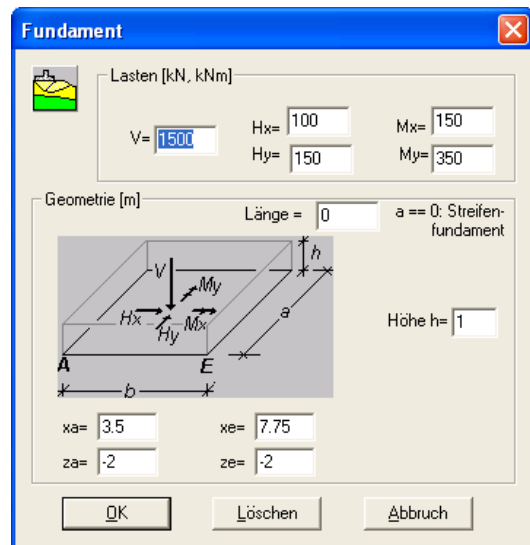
Fundament

Lasten [kN, kNm]

V= 1500

Hx= 100

Hy= 150

Mx= 150

My= 350

Geometrie [m]

Länge = 0

a == 0: Streifenfundament

V

My

Hx

Mx

Hy

h

a

A

E

b

Höhe h= 1

xa= 3.5

xe= 7.75

za= -2

ze= -2

OK

Löschen

Abbruch